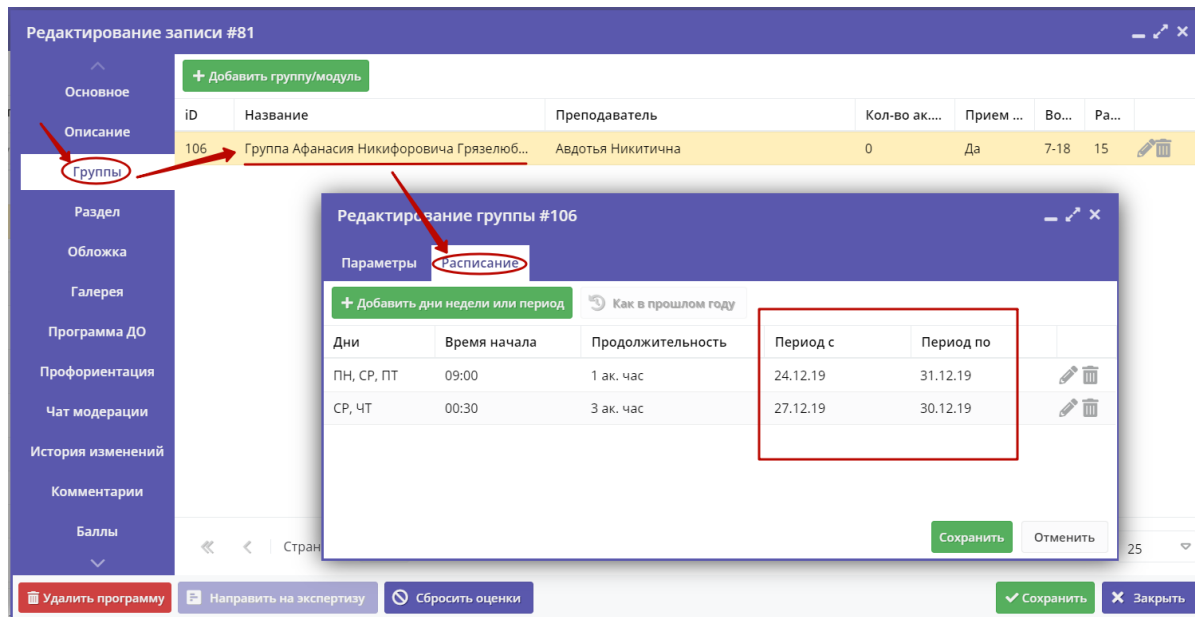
Редактирование записи #81

Основное
Описание
Группы
Раздел
Обложка
Галерея
Программа ДО
Профориентация
Чат модерации
История изменений
Комментарии
Баллы

+ Добавить группу/модуль

| iD | Название | Преподаватель | Кол-во ак... | Прием ... | Во... | Ра... |
|---|---|---|---|---|---|---|
| 106 | Группа Афанасия Никифоровича Грязелюб... | Авдотья Никитична | 0 | Да | 7-18 | 15 |

Редактирование группы #106

Параметры
Расписание

+ Добавить дни недели или период
Как в прошлом году

| Дни | Время начала | Продолжительность | Период с | Период по |
|---|---|---|---|---|
| ПН, СР, ПТ | 09:00 | 1 ак. час | 24.12.19 | 31.12.19 |
| СР, ЧТ | 00:30 | 3 ак. час | 27.12.19 | 30.12.19 |

Сохранить
Отменить

Стран
25

Удалить программу
Направить на экспертизу
Сбросить оценки
Сохранить
Закрыть